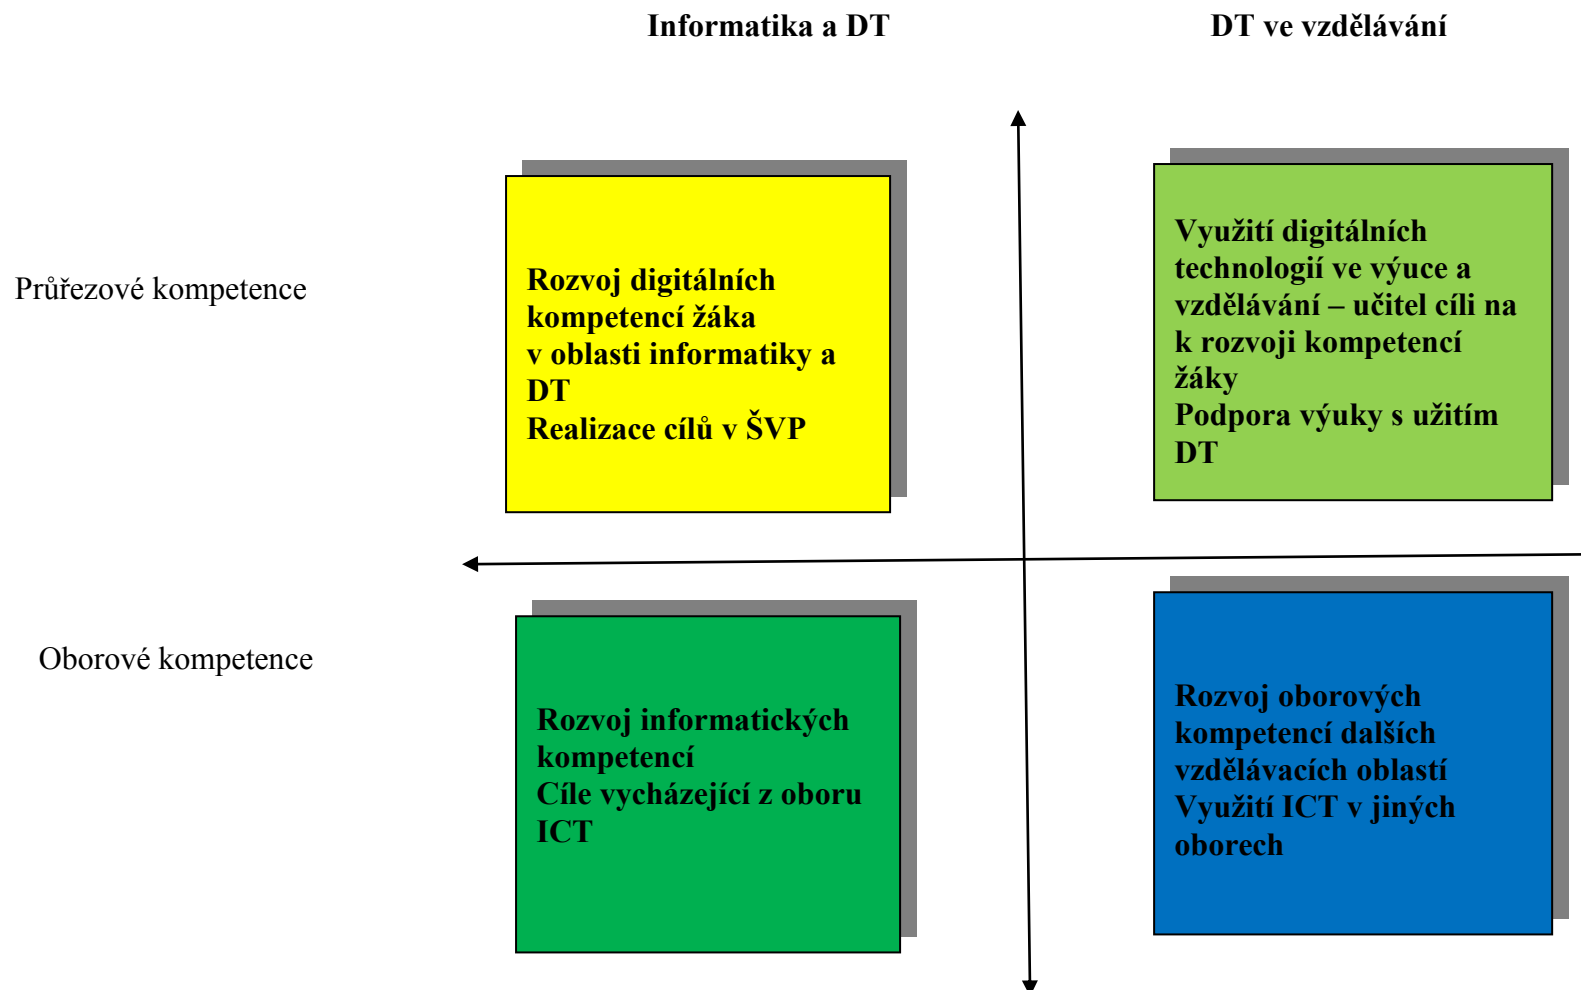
Informatika a DT

DT ve vzdělávání

Průřezové kompetence

Rozvoj digitálních kompetencí žáka v oblasti informatiky a DT
Realizace cílů v ŠVP

Využití digitálních technologií ve výuce a vzdělávání – učitel cíli na k rozvoji kompetencí žáky
Podpora výuky s užitím DT

Oborové kompetence

Rozvoj informatických kompetencí
Cíle vycházející z oboru ICT

Rozvoj oborových kompetencí dalších vzdělávacích oblastí
Využití ICT v jiných oborech